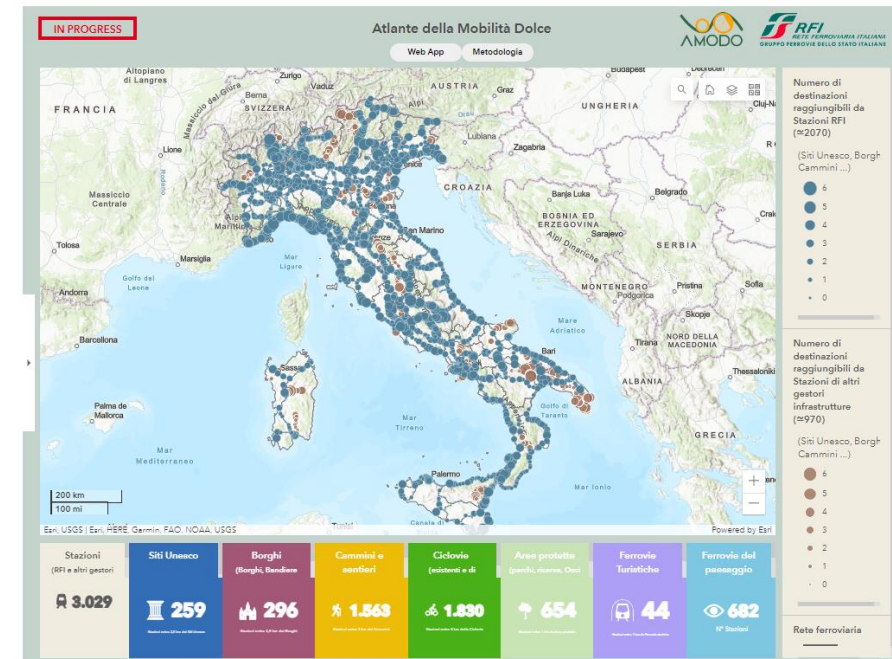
IN PROGRESS

Atlante della Mobilità Dolce

Web App Metodologia

AMODO

RFI RETE FERROVIARIA ITALIANA GRUPPO FERROVIE DELLO STATO ITALIANE

Altopiano di Langres
Zurigo
Vaduz
Budapest
FRANCIA
SVIZZERA
Graz
UNGHERIA
Lione
Lubiana
Zagabria
Massiccio Centrale
CROAZIA
Banja Luka
Belgrado
BOSNIA ED ERZEGOVINA
Sarajevo
San Marino
SERBIA
Tolosa
Marsiglia
Mar Ligure
Golfo del Leone
Andorra
MONTENEGRO
Podgorica
Pristina
Barcellona
Mar Adriatico
Skopje
NORD DELLA MACEDONIA
Tirana
Bari
ALBANIA
Thessaloniki
Palma de Mallorca
Mar Tirreno
Mar Mediterraneo
GRECIA
Palermo
Mar Ionio
200 km
100 mi
Esri, USGS | Esri, HERE, Garmin, FAO, NOAA, USGS
Powered by Esri

Numero di destinazioni raggiungibili da Stazioni RFI (≈2070)
(Siti Unesco, Borghi, Cammini ...)
6
5
4
3
2
1
0

Numero di destinazioni raggiungibili da Stazioni di altri gestori infrastrutture (≈970)
(Siti Unesco, Borghi, Cammini ...)
6
5
4
3
2
1
0

Rete ferroviaria

Stazioni (RFI e altri gestori)
3.029

Siti Unesco
259

Borghi (Borghi, Bandiere
296

Cammini e sentieri
1.563

Ciclovie (esistenti e di
1.830

Aree protette (parchi, riserve, Oasi
654

Ferrovie Turistiche
44

Ferrovie del paesaggio
682
N° Stazioni